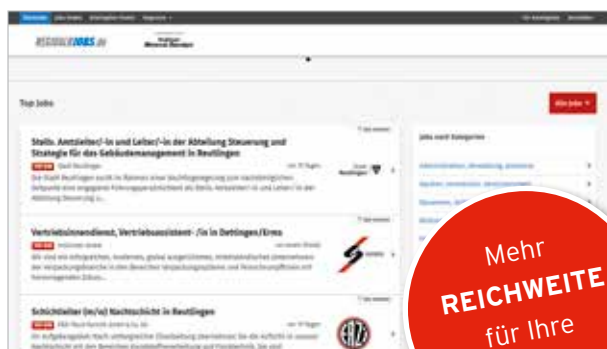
REGIOJOBS.de

Top Jobs

Alle Jobs

Stellv. Amtsleiter/-in und Leiter/-in der Abteilung Steuerung und Strategie für das Gebäudemanagement in Reutlingen

Vertriebsinnendienst, Vertriebsassistent- /in in Dettingen/Erms

Schichtleiter (m/w) Nachtschicht in Reutlingen

Jobs nach Kategorien

Mehr
REICHWEITE
für Ihre